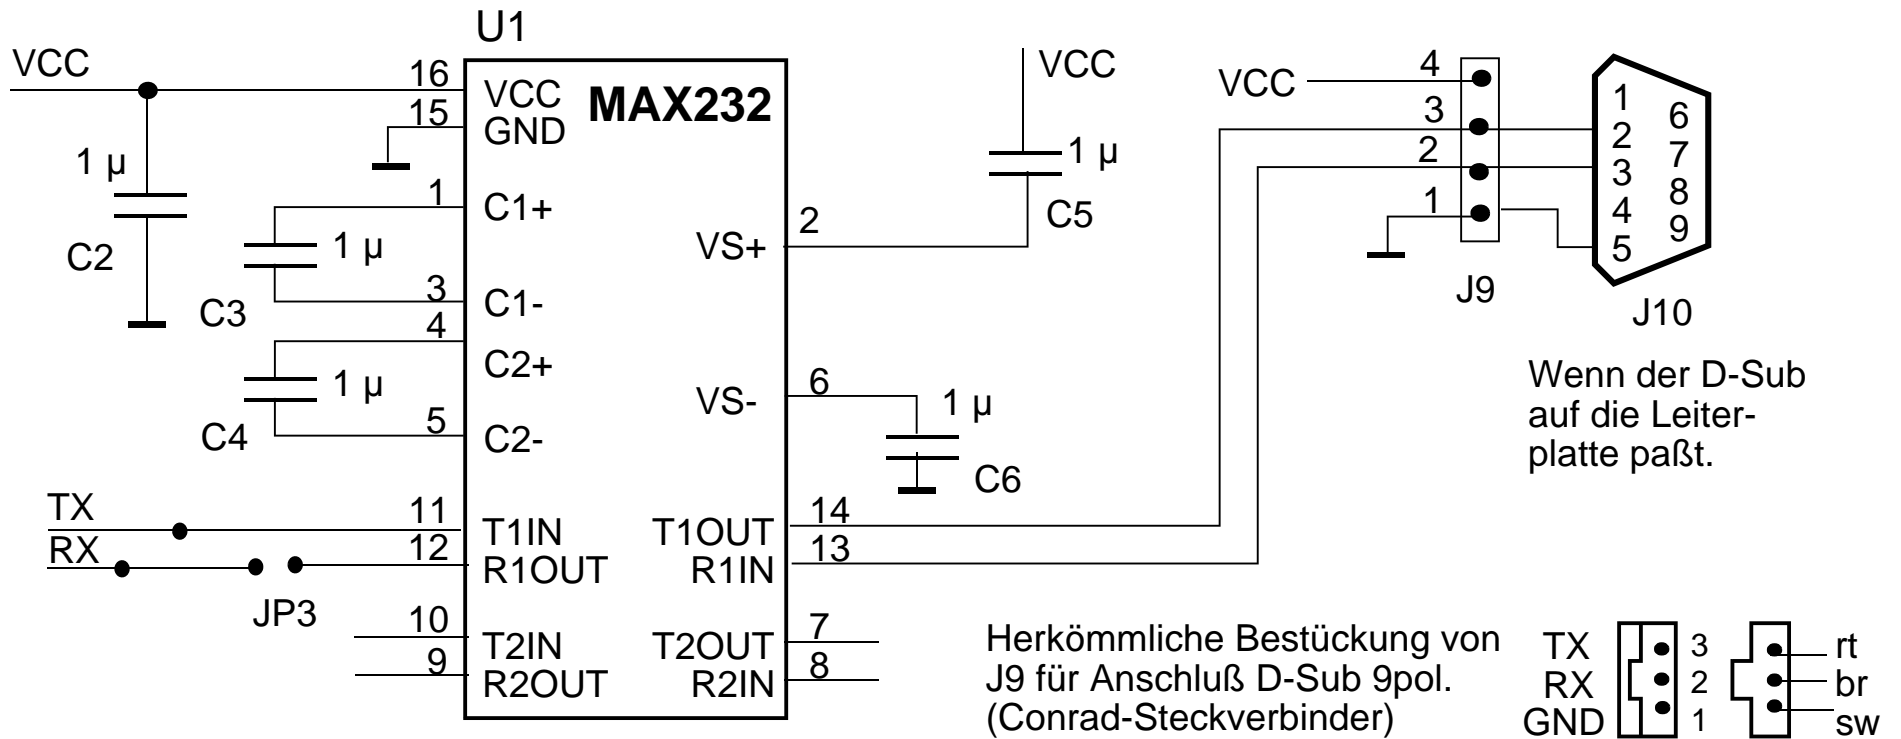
U1

VCC
16 VCC
15 GND
MAX232
1 µ
C2
1 C1+
1 µ
C3
3 C1-
4 C2+
1 µ
C4
5 C2-
TX
RX
11 T1IN
12 R1OUT
JP3
10 T2IN
9 R2OUT

VCC
1 µ
C5
2 VS+
6 VS-
1 µ
C6
14 T1OUT
13 R1IN
7 T2OUT
8 R2IN

VCC 4
3
2
1
J9
1 2 3 4 5
6 7 8 9
J10

Wenn der D-Sub auf die Leiterplatte paßt.

Herkömmliche Bestückung von J9 für Anschluß D-Sub 9pol. (Conrad-Steckverbinder)

TX 3
RX 2
GND 1
rt
br
sw